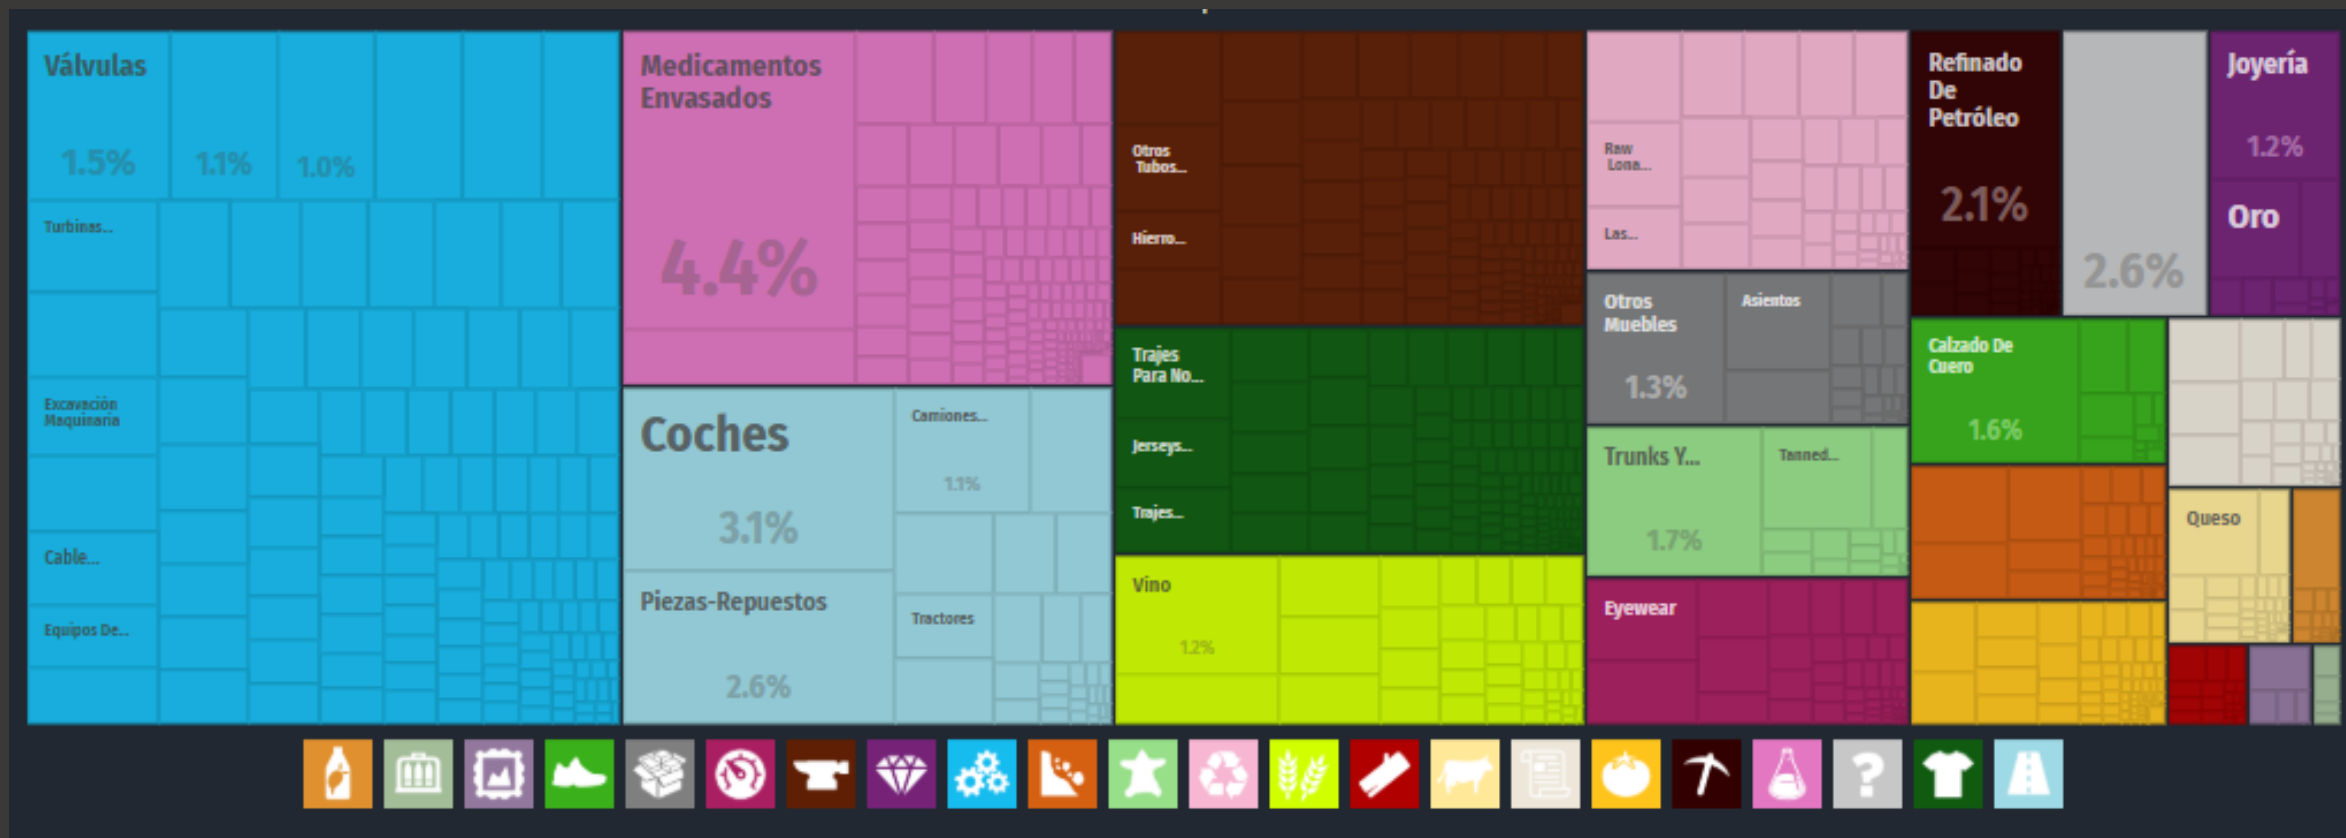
Válvulas

1.5%

1.1%

1.0%

Turbinas...

Excavación Maquinaria

Cable...

Equipos De...

Medicamentos Envasados

4.4%

Coches

3.1%

Camiones...

1.1%

Piezas-Repuestos

2.6%

Tractores

Otros Tubos...

Hierro...

Trajes Para No...

Jerseys...

Trajes...

Vino

1.2%

Raw Loma...

Las...

Otros Muebles

Asientos

1.3%

Trunks Y...

Tanned...

1.7%

Eyewear

Refinado De Petróleo

2.1%

2.6%

Joyería

1.2%

Oro

Calzado De Cuero

1.6%

Queso